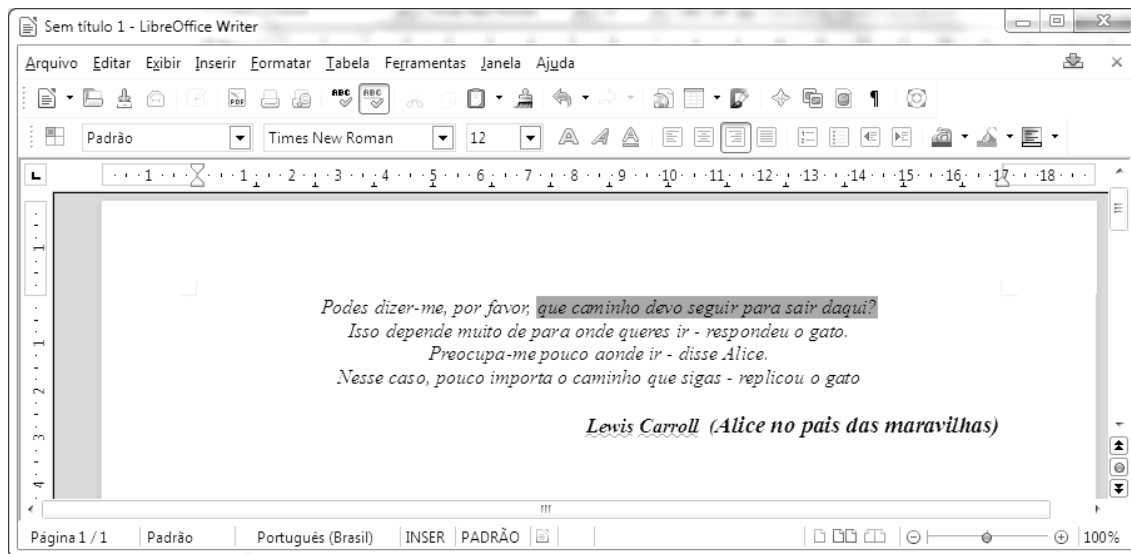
Sem título 1 - LibreOffice Writer

Arquivo Editar Exibir Inserir Formatar Tabela Ferramentas Janela Ajuda

Padrão Times New Roman 12

Podes dizer-me, por favor, que caminho devo seguir para sair daqui?
Isso depende muito de para onde queres ir - respondeu o gato.
Preocupa-me pouco aonde ir - disse Alice.
Nesse caso, pouco importa o caminho que sigas - replicou o gato

Lewis Carroll (Alice no pais das maravilhas)

Página 1 / 1 Padrão Português (Brasil) INSER PADRÃO 100%